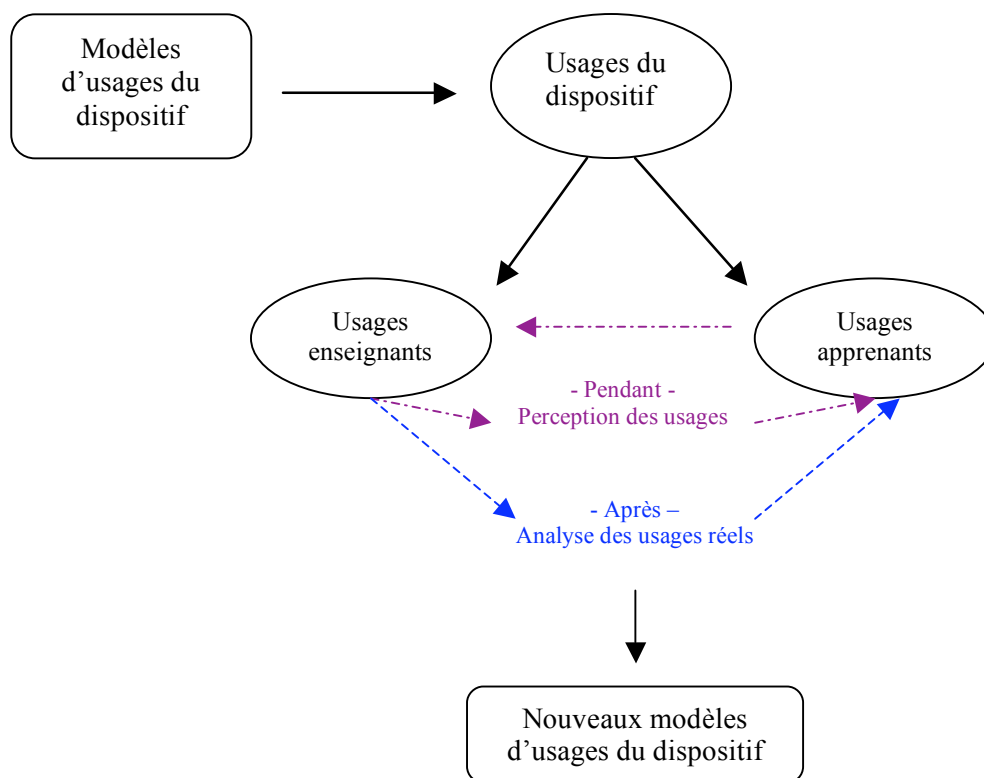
Modèles d’usages du dispositif

Usages du dispositif

Usages enseignants

Usages apprenants

- Pendant -
Perception des usages

- Après –
Analyse des usages réels

Nouveaux modèles d’usages du dispositif